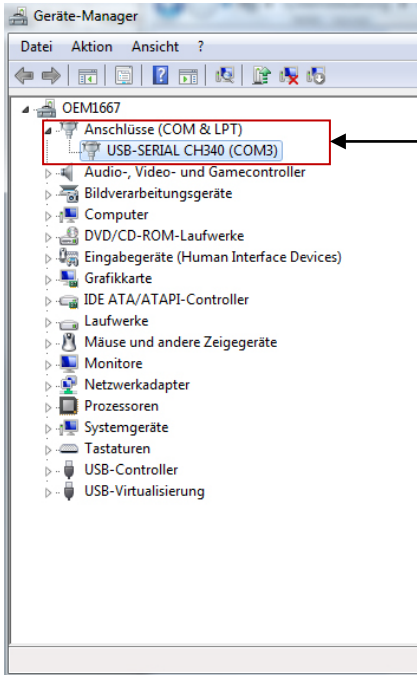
Geräte-Manager

Datei Aktion Ansicht ?

OEM1667
Anschlüsse (COM & LPT)
USB-SERIAL CH340 (COM3)
Audio-, Video- und Gamecontroller
Bildverarbeitungsgeräte
Computer
DVD/CD-ROM-Laufwerke
Eingabegeräte (Human Interface Devices)
Grafikkarte
IDE ATA/ATAPI-Controller
Laufwerke
Mäuse und andere Zeigegeräte
Monitore
Netzwerkadapter
Prozessoren
Systemgeräte
Tastaturen
USB-Controller
USB-Virtualisierung